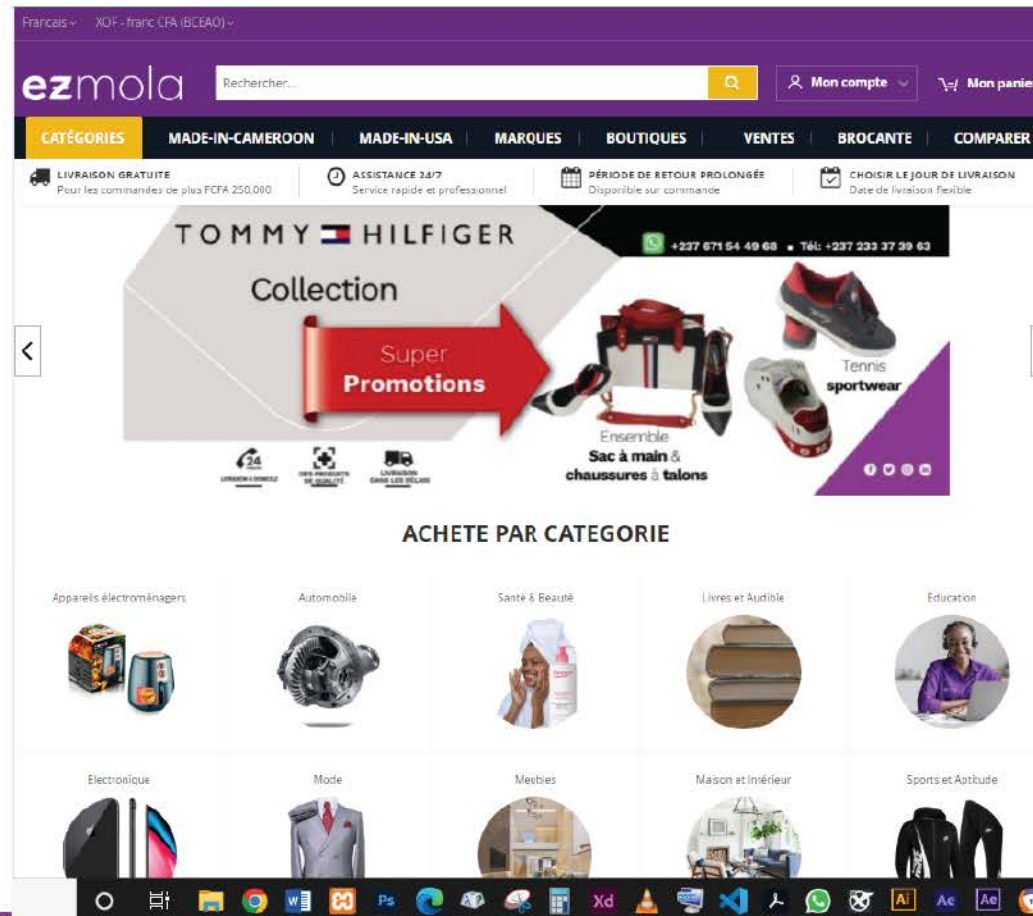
Francais ⌄ XOF - franc CFA (BCEAO) ⌄

ezmola

Rechercher...

Mon compte

Mon panier

CATÉGORIES | MADE-IN-CAMEROON | MADE-IN-USA | MARQUES | BOUTIQUES | VENTES | BROCANTE | COMPARER

LIVRAISON GRATUITE
Pour les commandes de plus FCFA 250,000

ASSISTANCE 24/7
Service rapide et professionnel

PÉRIODE DE RETOUR PROLONGÉE
Disponible sur commande

CHOISIR LE JOUR DE LIVRAISON
Date de livraison flexible

TOMMY HILFIGER

+237 671 54 49 68 • Tél: +237 233 37 39 63

Collection

Super
Promotions

Tennis
sportwear

Ensemble
Sac à main &
chaussures à talons

24

ACHETE PAR CATEGORIE

Appareils électroménagers

Automobile

Santé & Beauté

Livres et Audible

Education

Electronique

Mode

Meubles

Maison et Intérieur

Sports et Aptitude

Ps

Xd

Ai

Ae

Ae